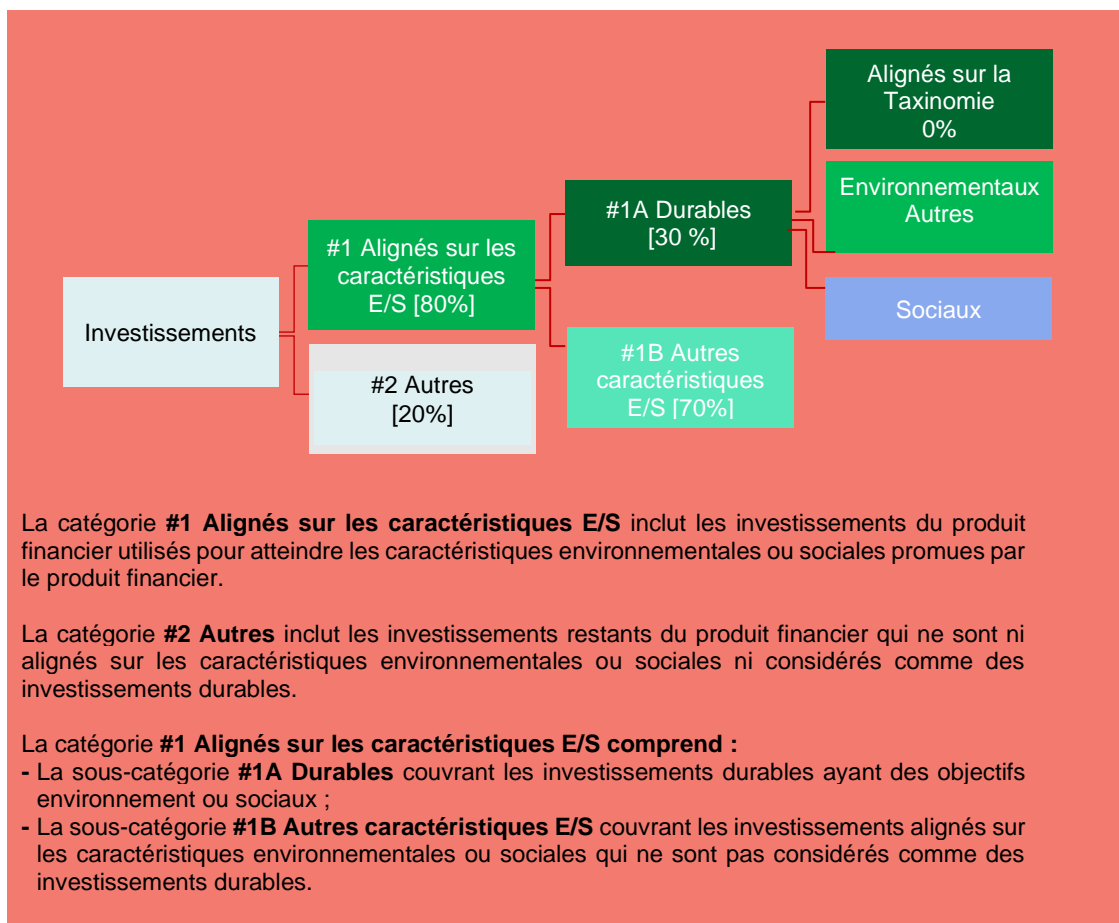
Alignés sur la Taxinomie 0%

Environnementaux Autres

Sociaux

#1A Durables [30 %]

#1 Alignés sur les caractéristiques E/S [80%]

Investissements

#2 Autres [20%]

#1B Autres caractéristiques E/S [70%]

La catégorie **#1 Alignés sur les caractéristiques E/S** inclut les investissements du produit financier utilisés pour atteindre les caractéristiques environnementales ou sociales promues par le produit financier.

La catégorie **#2 Autres** inclut les investissements restants du produit financier qui ne sont ni alignés sur les caractéristiques environnementales ou sociales ni considérés comme des investissements durables.

La catégorie **#1 Alignés sur les caractéristiques E/S comprend :**
- La sous-catégorie **#1A Durables** couvrant les investissements durables ayant des objectifs environnement ou sociaux ;
- La sous-catégorie **#1B Autres caractéristiques E/S** couvrant les investissements alignés sur les caractéristiques environnementales ou sociales qui ne sont pas considérés comme des investissements durables.